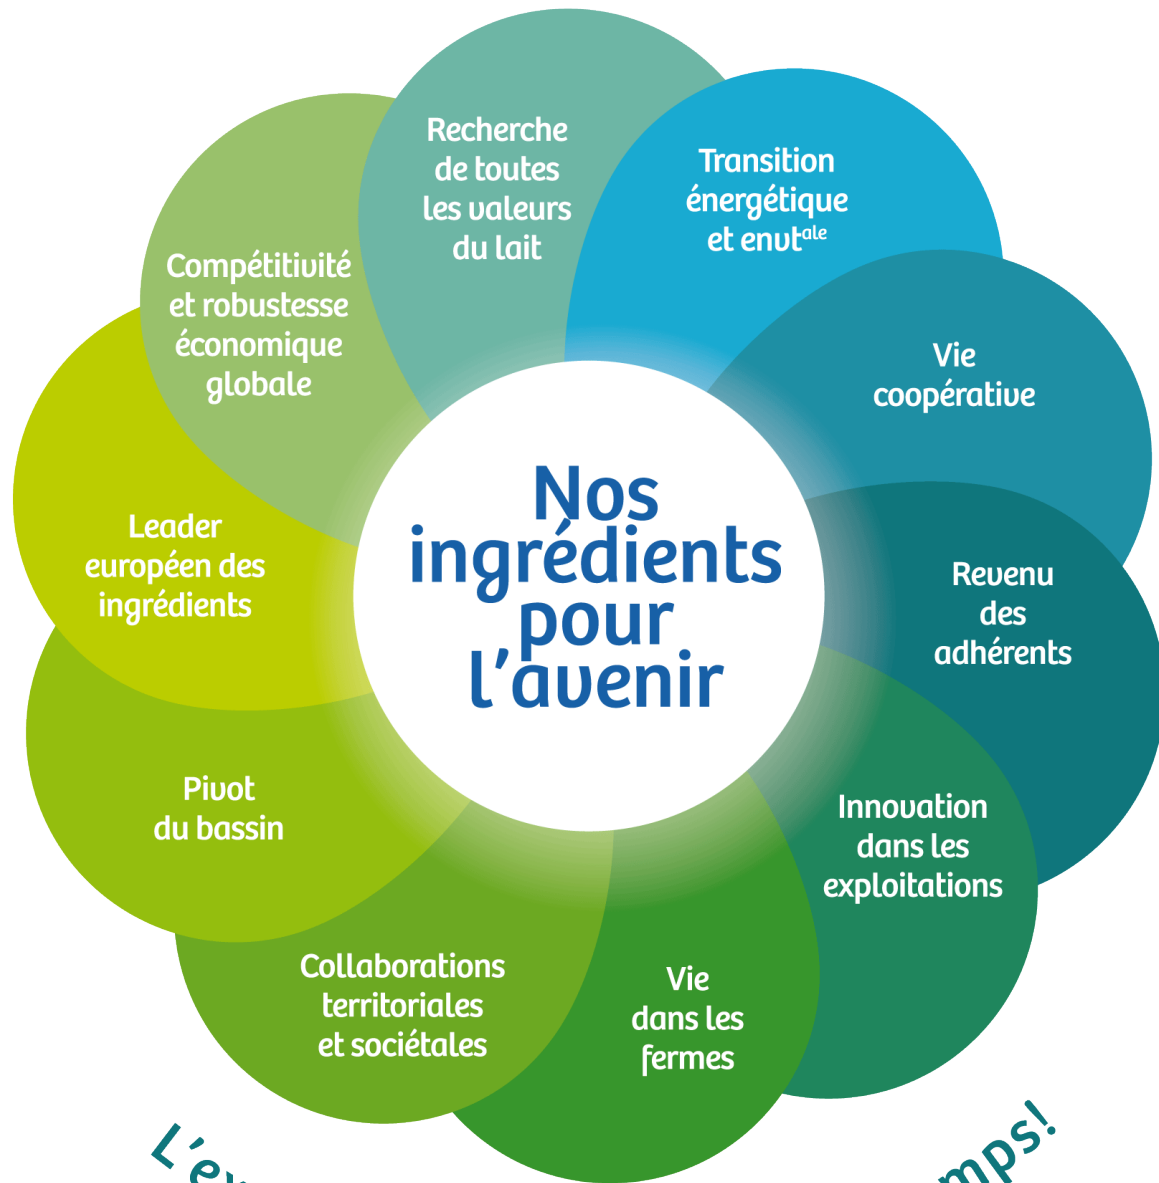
Nos ingrédients pour l'avenir

Recherche de toutes les valeurs du lait

Transition énergétique et enut$^{ale}$

Vie coopérative

Revenu des adhérents

Innovation dans les exploitations

Vie dans les fermes

Collaborations territoriales et sociétales

Pivot du bassin

Leader européen des ingrédients

Compétitivité et robustesse économique globale

L'e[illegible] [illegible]mps!